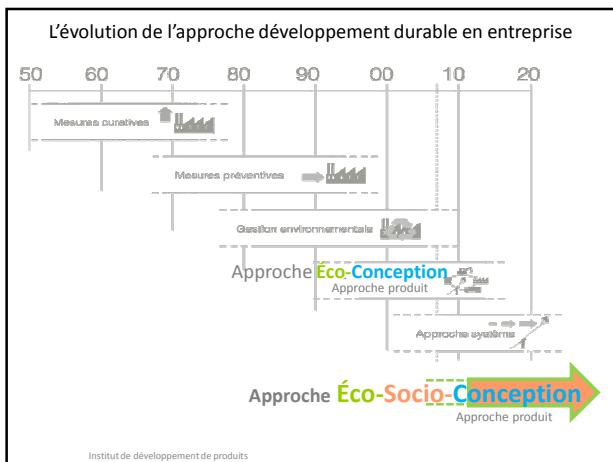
L’évolution de l’approche développement durable en entreprise

50 60 70 80 90 00 10 20

Mesures curatives

Mesures préventives

Gestion environnementale

Approche Éco-Conception
Approche produit

Approche système

Approche Éco-Socio-Conception
Approche produit

Institut de développement de produits